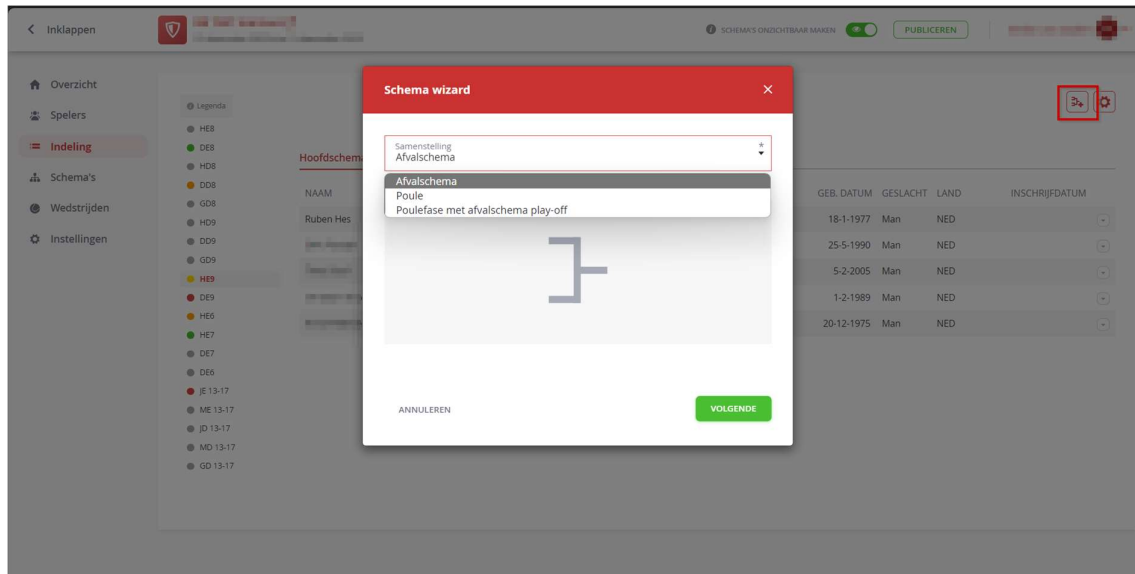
< Inklappen

SCHEMA'S ONZICHTBAAR MAKEN PUBLICEREN

Overzicht
Spelers
Indeling
Schema's
Wedstrijden
Instellingen

Legenda
HE8
DE8
HD8
DD8
GD8
HD9
DD9
GD9
HE9
DE9
HE6
HE7
DE7
DE6
JE 13-17
ME 13-17
JD 13-17
MD 13-17
GD 13-17

Hoofdschema

| NAAM | GEB. DATUM | GESLACHT | LAND | INSCHRIJFDATUM |
|---|---|---|---|---|
| Ruben Hes | 18-1-1977 | Man | NED | |
| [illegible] | 25-5-1990 | Man | NED | |
| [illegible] | 5-2-2005 | Man | NED | |
| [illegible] | 1-2-1989 | Man | NED | |
| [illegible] | 20-12-1975 | Man | NED | |

Schema wizard ×

Samenstelling *
Afvalschema

Afvalschema
Poule
Poulefase met afvalschema play-off

ANNULEREN
VOLGENDE